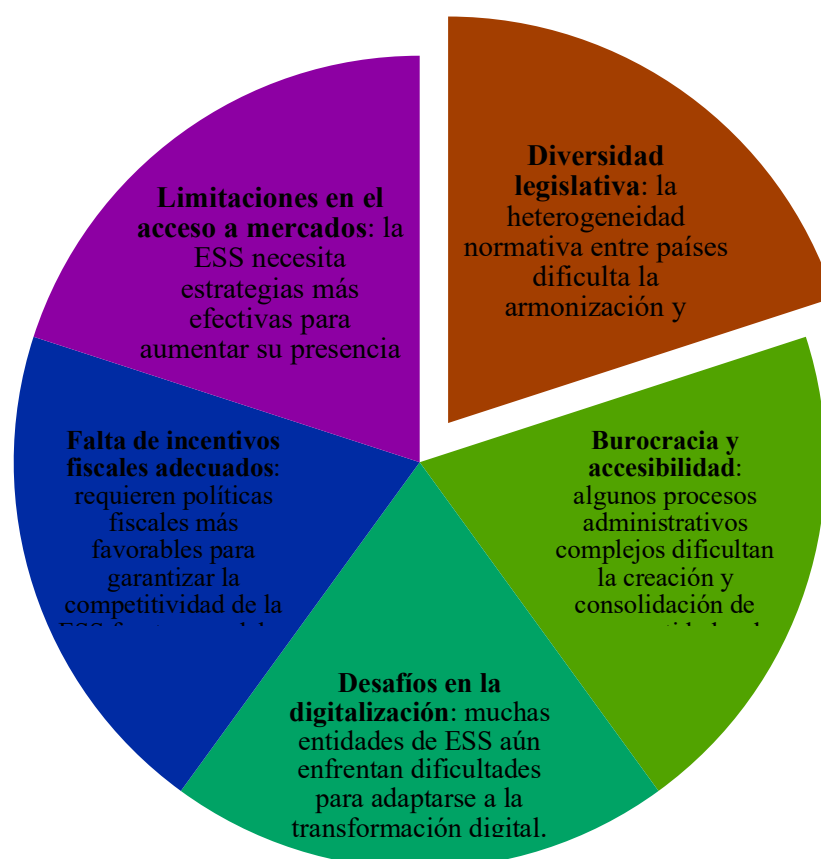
**Diversidad legislativa**: la heterogeneidad normativa entre países dificulta la armonización y

**Burocracia y accesibilidad**: algunos procesos administrativos complejos dificultan la creación y consolidación de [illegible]

**Desafíos en la digitalización**: muchas entidades de ESS aún enfrentan dificultades para adaptarse a la transformación digital.

**Falta de incentivos fiscales adecuados**: requieren políticas fiscales más favorables para garantizar la competitividad de la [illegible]

**Limitaciones en el acceso a mercados**: la ESS necesita estrategias más efectivas para aumentar su presencia